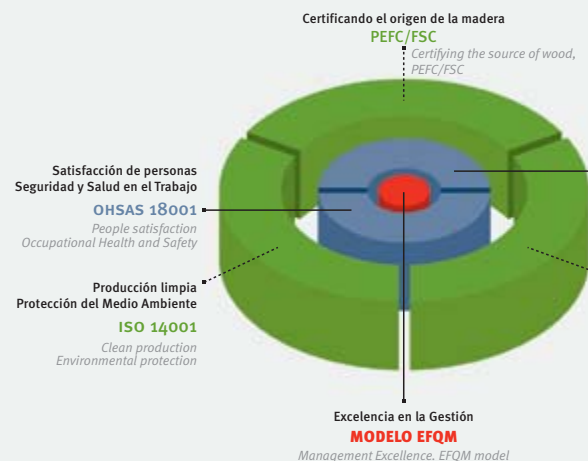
Certificando el origen de la madera

PEFC/FSC

Certifying the source of wood, PEFC/FSC

Satisfacción de personas
Seguridad y Salud en el Trabajo

OHSAS 18001

People satisfaction
Occupational Health and Safety

Producción limpia
Protección del Medio Ambiente

ISO 14001

Clean production
Environmental protection

Excelencia en la Gestión

MODELO EFQM

Management Excellence, EFQM model